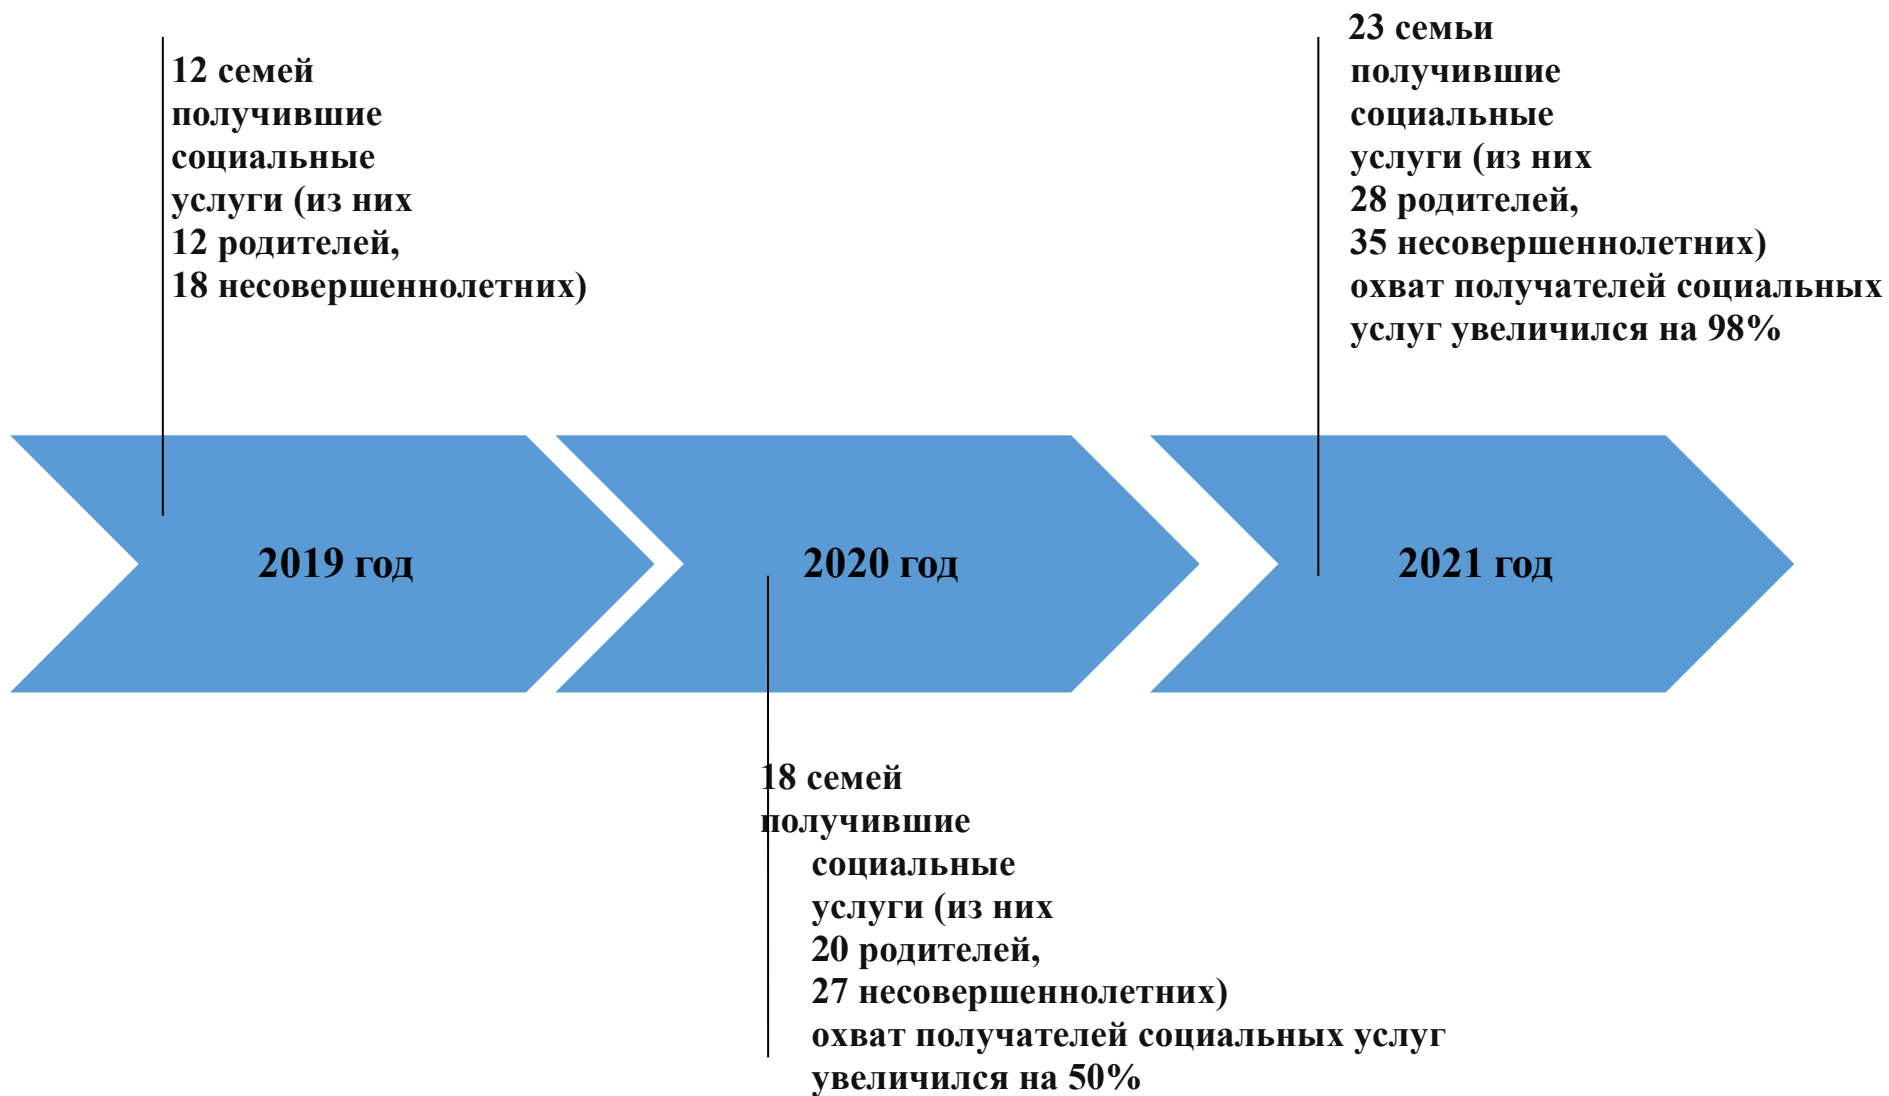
12 семей получившие социальные услуги (из них 12 родителей, 18 несовершеннолетних)

23 семьи получившие социальные услуги (из них 28 родителей, 35 несовершеннолетних) охват получателей социальных услуг увеличился на 98%

2019 год

2020 год

2021 год

18 семей получившие социальные услуги (из них 20 родителей, 27 несовершеннолетних) охват получателей социальных услуг увеличился на 50%